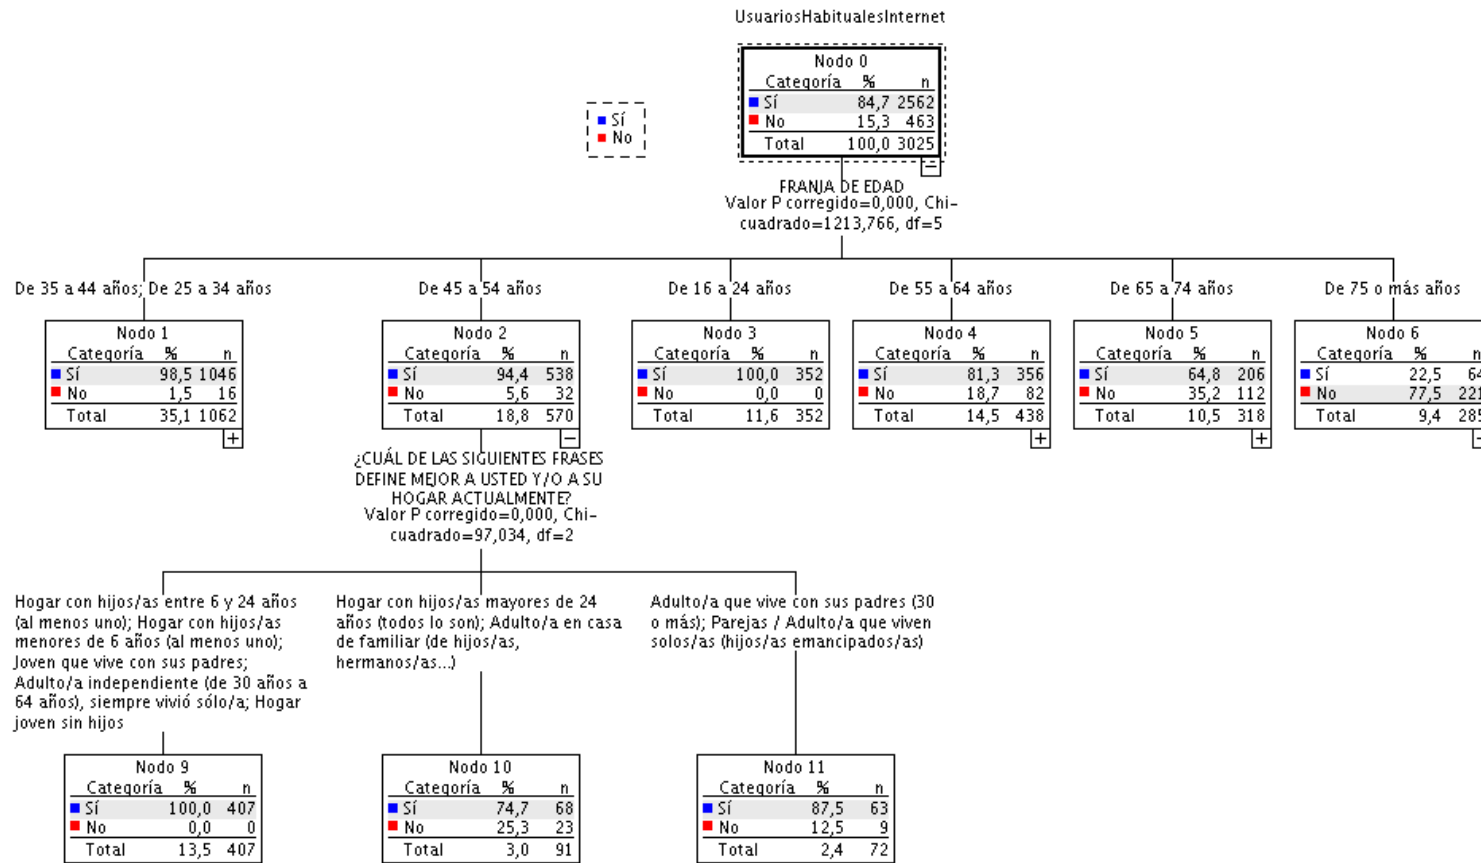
UsuariosHabitualesInternet

Sí
No

Nodo 0

| Categoría | % | n |
|---|---|---|
| Sí | 84,7 | 2562 |
| No | 15,3 | 463 |
| Total | 100,0 | 3025 |

FRANJA DE EDAD
Valor P corregido=0,000, Chi-cuadrado=1213,766, df=5

De 35 a 44 años; De 25 a 34 años

Nodo 1

| Categoría | % | n |
|---|---|---|
| Sí | 98,5 | 1046 |
| No | 1,5 | 16 |
| Total | 35,1 | 1062 |

De 45 a 54 años

Nodo 2

| Categoría | % | n |
|---|---|---|
| Sí | 94,4 | 538 |
| No | 5,6 | 32 |
| Total | 18,8 | 570 |

De 16 a 24 años

Nodo 3

| Categoría | % | n |
|---|---|---|
| Sí | 100,0 | 352 |
| No | 0,0 | 0 |
| Total | 11,6 | 352 |

De 55 a 64 años

Nodo 4

| Categoría | % | n |
|---|---|---|
| Sí | 81,3 | 356 |
| No | 18,7 | 82 |
| Total | 14,5 | 438 |

De 65 a 74 años

Nodo 5

| Categoría | % | n |
|---|---|---|
| Sí | 64,8 | 206 |
| No | 35,2 | 112 |
| Total | 10,5 | 318 |

De 75 o más años

Nodo 6

| Categoría | % | n |
|---|---|---|
| Sí | 22,5 | 64 |
| No | 77,5 | 221 |
| Total | 9,4 | 285 |

¿CUÁL DE LAS SIGUIENTES FRASES DEFINE MEJOR A USTED Y/O A SU HOGAR ACTUALMENTE?
Valor P corregido=0,000, Chi-cuadrado=97,034, df=2

Hogar con hijos/as entre 6 y 24 años (al menos uno); Hogar con hijos/as menores de 6 años (al menos uno); Joven que vive con sus padres; Adulto/a independiente (de 30 años a 64 años), siempre vivió sólo/a; Hogar joven sin hijos

Nodo 9

| Categoría | % | n |
|---|---|---|
| Sí | 100,0 | 407 |
| No | 0,0 | 0 |
| Total | 13,5 | 407 |

Hogar con hijos/as mayores de 24 años (todos lo son); Adulto/a en casa de familiar (de hijos/as, hermanos/as...)

Nodo 10

| Categoría | % | n |
|---|---|---|
| Sí | 74,7 | 68 |
| No | 25,3 | 23 |
| Total | 3,0 | 91 |

Adulto/a que vive con sus padres (30 o más); Parejas / Adulto/a que viven solos/as (hijos/as emancipados/as)

Nodo 11

| Categoría | % | n |
|---|---|---|
| Sí | 87,5 | 63 |
| No | 12,5 | 9 |
| Total | 2,4 | 72 |